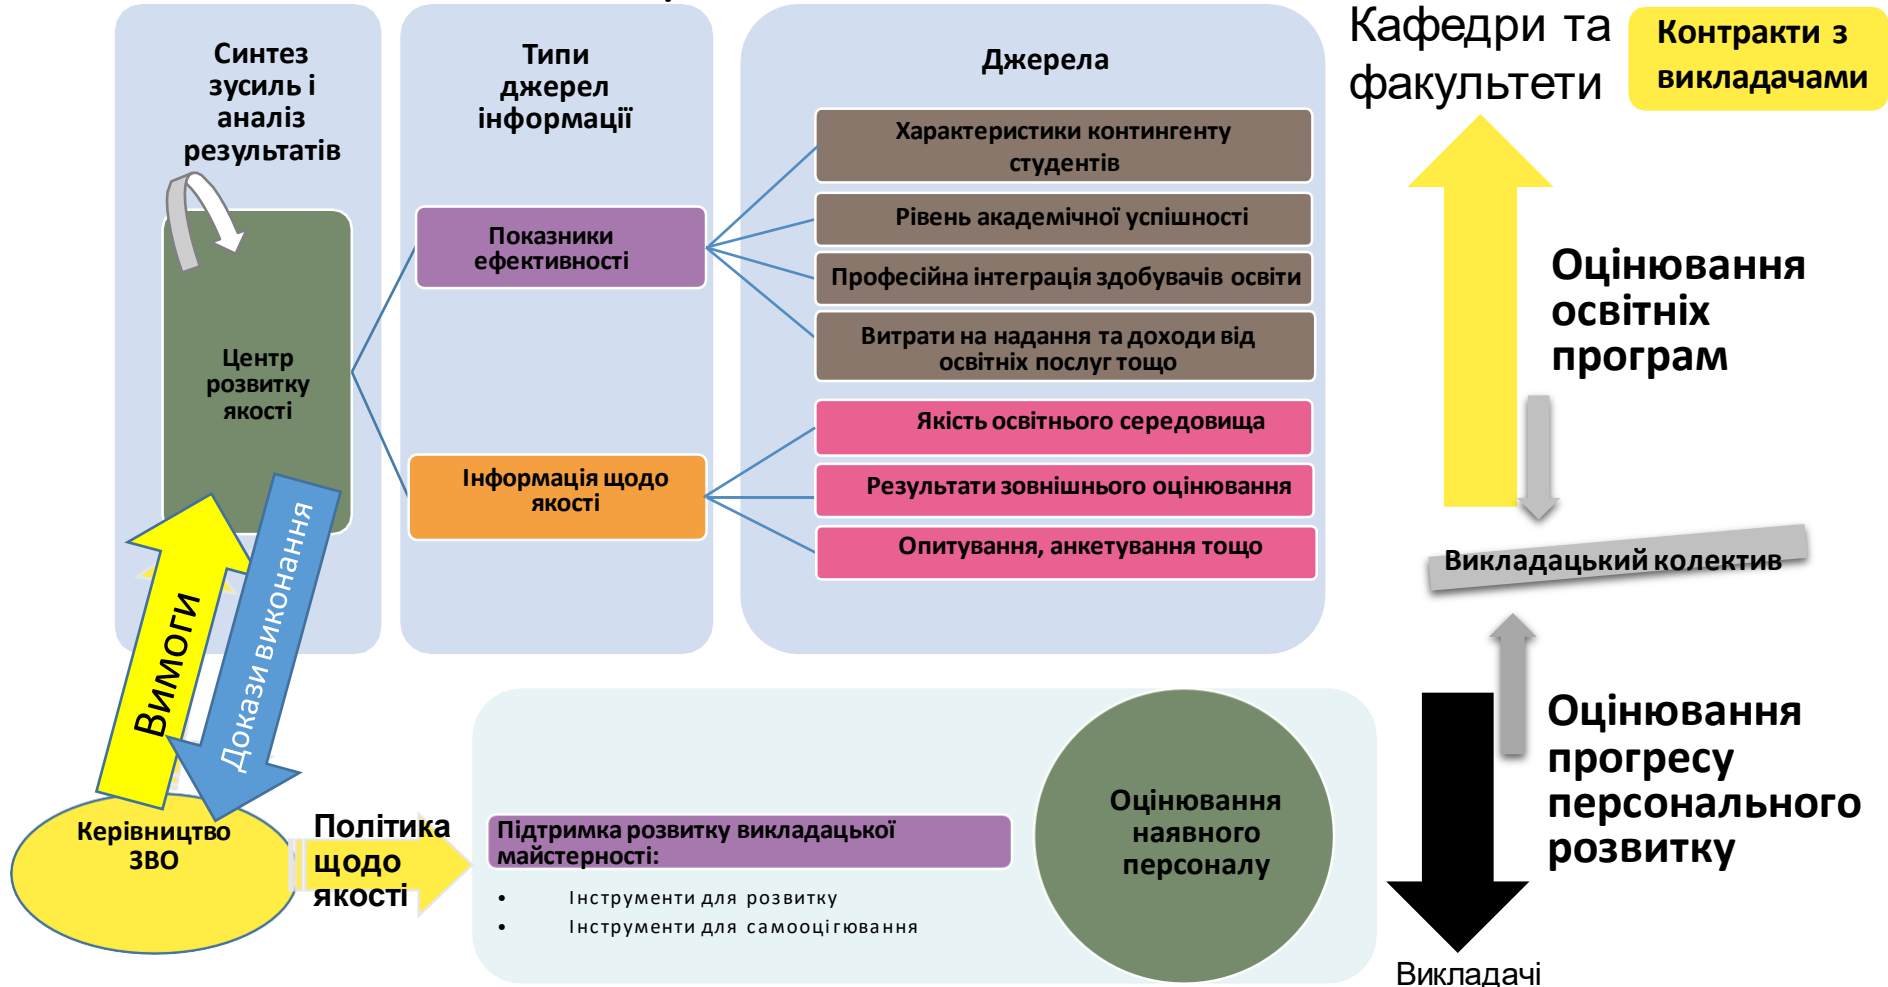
Синтез зусиль і аналіз результатів

Типи джерел інформації

Джерела

Кафедри та факультети

Контракти з викладачами

Центр розвитку якості

Показники ефективності

Інформація щодо якості

Характеристики контингенту студентів

Рівень академічної успішності

Професійна інтеграція здобувачів освіти

Витрати на надання та доходи від освітніх послуг тощо

Якість освітнього середовища

Результати зовнішнього оцінювання

Опитування, анкетування тощо

Оцінювання освітніх програм

Викладацький колектив

Вимоги

Докази виконання

Керівництво ЗВО

Політика щодо якості

Підтримка розвитку викладацької майстерності:

• Інструменти для розвитку
• Інструменти для самооцігювання

Оцінювання наявного персоналу

Оцінювання прогресу персонального розвитку

Викладачі